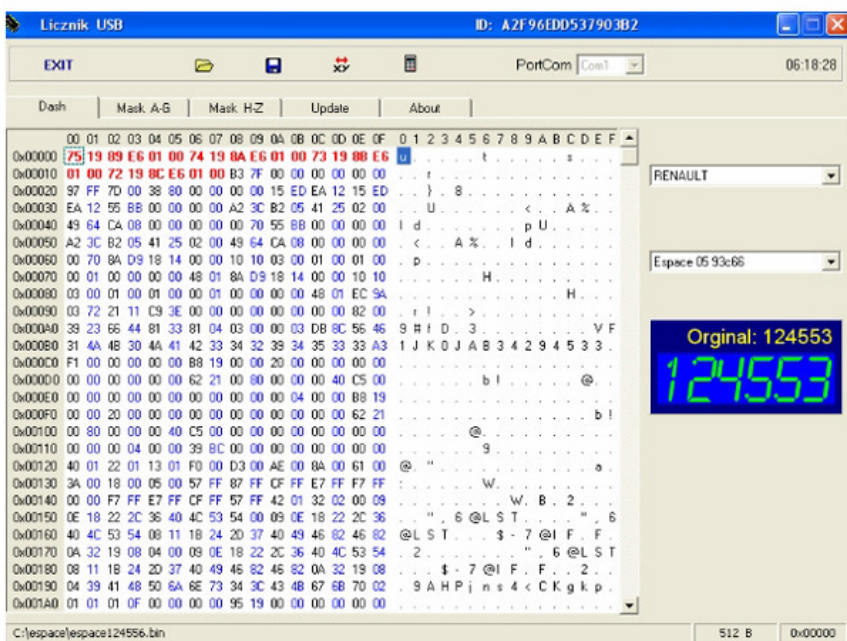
Licznik USB ID: A2F96EDD537903B2

EXIT PortCom Com1 06:18:28

Dash | Mask A-G | Mask H-Z | Update | About

| | 00 | 01 | 02 | 03 | 04 | 05 | 06 | 07 | 08 | 09 | 0A | 0B | 0C | 0D | 0E | 0F | 0123456789ABCDEF |
|---|---|---|---|---|---|---|---|---|---|---|---|---|---|---|---|---|---|
| 0x00000 | 75 | 19 | 89 | E6 | 01 | 00 | 74 | 19 | 8A | E6 | 01 | 00 | 73 | 19 | 8B | E6 | u . . . . . t . . . . . s . . . |
| 0x00010 | 01 | 00 | 72 | 19 | 8C | E6 | 01 | 00 | B3 | 7F | 00 | 00 | 00 | 00 | 00 | 00 | . . r . . . . . . . . . . . . . |
| 0x00020 | 97 | FF | 7D | 00 | 38 | 80 | 00 | 00 | 00 | 15 | ED | EA | 12 | 15 | ED | | . . } . 8 . . . . . . . . . . . |
| 0x00030 | EA | 12 | 55 | BB | 00 | 00 | 00 | 00 | A2 | 3C | B2 | 05 | 41 | 25 | 02 | 00 | . . U . . . . . . < . . A % . . |
| 0x00040 | 49 | 64 | CA | 08 | 00 | 00 | 00 | 00 | 70 | 55 | BB | 00 | 00 | 00 | 00 | | I d . . . . . . p U . . . . . . |
| 0x00050 | A2 | 3C | B2 | 05 | 41 | 25 | 02 | 00 | 49 | 64 | CA | 08 | 00 | 00 | 00 | 00 | . < . . A % . . I d . . . . . . |
| 0x00060 | 00 | 70 | 8A | D9 | 18 | 14 | 00 | 00 | 10 | 10 | 03 | 00 | 01 | 00 | 01 | 00 | . p . . . . . . . . . . . . . . |
| 0x00070 | 00 | 01 | 00 | 00 | 00 | 00 | 48 | 01 | 8A | D9 | 18 | 14 | 00 | 00 | 10 | 10 | . . . . . . H . . . . . . . . . |
| 0x00080 | 03 | 00 | 01 | 00 | 01 | 00 | 00 | 01 | 00 | 00 | 00 | 00 | 48 | 01 | EC | 9A | . . . . . . . . . . . . H . . . |
| 0x00090 | 03 | 72 | 21 | 11 | C9 | 3E | 00 | 00 | 00 | 00 | 00 | 00 | 00 | 00 | 82 | 00 | . r ! . . > . . . . . . . . . . |
| 0x000A0 | 39 | 23 | 66 | 44 | 81 | 33 | 81 | 04 | 03 | 00 | 00 | 03 | DB | 8C | 56 | 46 | 9 # f D . 3 . . . . . . . . V F |
| 0x000B0 | 31 | 4A | 4B | 30 | 4A | 41 | 42 | 33 | 34 | 32 | 39 | 34 | 35 | 33 | 33 | A3 | 1 J K 0 J A B 3 4 2 9 4 5 3 3 . |
| 0x000C0 | F1 | 00 | 00 | 00 | 00 | 00 | B8 | 19 | 00 | 00 | 20 | 00 | 00 | 00 | 00 | 00 | . . . . . . . . . . . . . . . . |
| 0x000D0 | 00 | 00 | 00 | 00 | 00 | 00 | 62 | 21 | 00 | 80 | 00 | 00 | 00 | 40 | C5 | 00 | . . . . . . b ! . . . . . @ . . |
| 0x000E0 | 00 | 00 | 00 | 00 | 00 | 00 | 00 | 00 | 00 | 00 | 00 | 04 | 00 | 00 | B8 | 19 | . . . . . . . . . . . . . . . . |
| 0x000F0 | 00 | 00 | 20 | 00 | 00 | 00 | 00 | 00 | 00 | 00 | 00 | 00 | 00 | 00 | 62 | 21 | . . . . . . . . . . . . . . b ! |
| 0x00100 | 00 | 80 | 00 | 00 | 00 | 40 | C5 | 00 | 00 | 00 | 00 | 00 | 00 | 00 | 00 | 00 | . . . . . @ . . . . . . . . . . |
| 0x00110 | 00 | 00 | 00 | 04 | 00 | 00 | 39 | BC | 00 | 00 | 00 | 00 | 00 | 00 | 00 | 00 | . . . . . . 9 . . . . . . . . . |
| 0x00120 | 40 | 01 | 22 | 01 | 13 | 01 | F0 | 00 | D3 | 00 | AE | 00 | 8A | 00 | 61 | 00 | @ . " . . . . . . . . . . . a . |
| 0x00130 | 3A | 00 | 18 | 00 | 05 | 00 | 57 | FF | 87 | FF | CF | FF | E7 | FF | F7 | FF | : . . . . . W . . . . . . . . . |
| 0x00140 | 00 | 00 | F7 | FF | E7 | FF | CF | FF | 57 | FF | 42 | 01 | 32 | 02 | 00 | 09 | . . . . . . . . W . B . 2 . . . |
| 0x00150 | 0E | 18 | 22 | 2C | 36 | 40 | 4C | 53 | 54 | 00 | 09 | 0E | 18 | 22 | 2C | 36 | . . " , 6 @ L S T . . . . " , 6 |
| 0x00160 | 40 | 4C | 53 | 54 | 08 | 11 | 1B | 24 | 2D | 37 | 40 | 49 | 46 | 82 | 46 | 82 | @ L S T . . . $ - 7 @ I F . F . |
| 0x00170 | 0A | 32 | 19 | 08 | 04 | 00 | 09 | 0E | 18 | 22 | 2C | 36 | 40 | 4C | 53 | 54 | . 2 . . . . . . . " , 6 @ L S T |
| 0x00180 | 08 | 11 | 1B | 24 | 2D | 37 | 40 | 49 | 46 | 82 | 46 | 82 | 0A | 32 | 19 | 08 | . . . $ - 7 @ I F . F . . 2 . . |
| 0x00190 | 04 | 39 | 41 | 48 | 50 | 6A | 6E | 73 | 34 | 3C | 43 | 4B | 67 | 6B | 70 | 02 | . 9 A H P j n s 4 < C K g k p . |
| 0x001A0 | 01 | 01 | 01 | 0F | 00 | 00 | 00 | 00 | 95 | 19 | 00 | 00 | 00 | 00 | 00 | 00 | . . . . . . . . . . . . . . . . |

RENAULT

Espace 05 93c66

Orginal: 124553

124553

C:\espace\espace124556.bin 512 B 0x00000